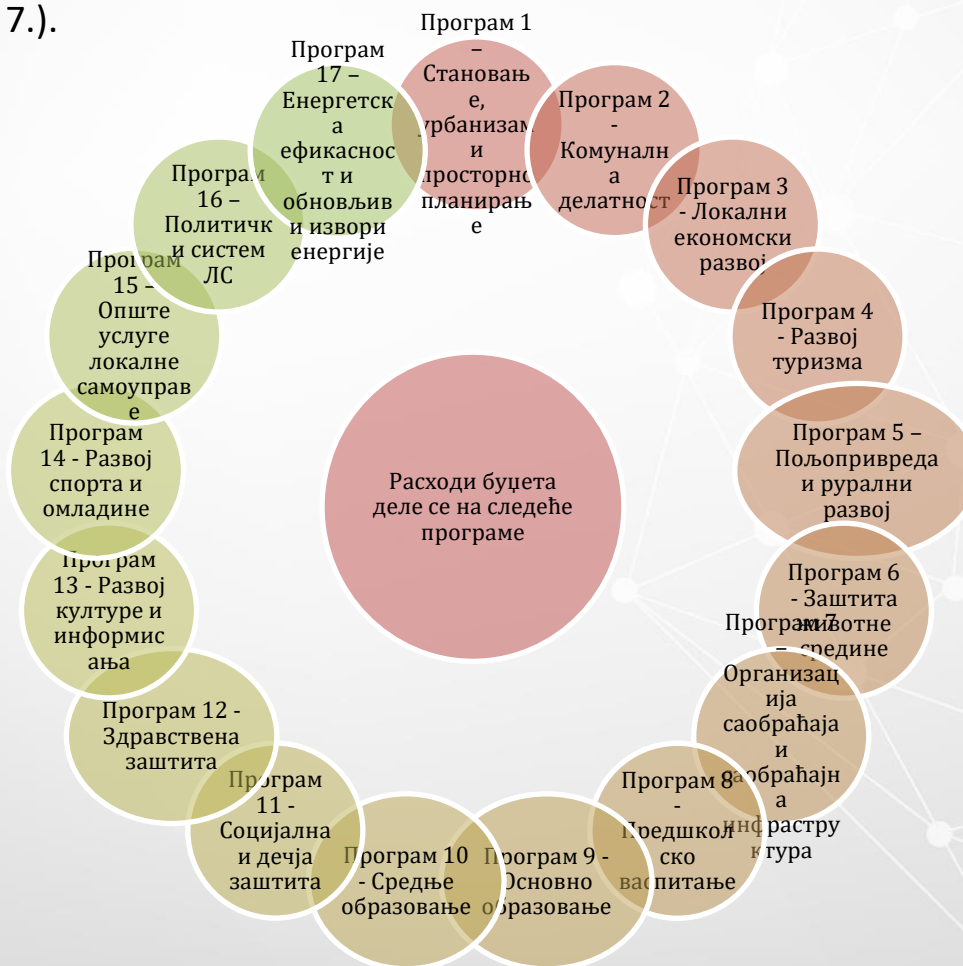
7.).

Расходи буџета деле се на следеће програме

Програм 1 – Становање, урбанизам и просторно планирање

Програм 2 - Комунална делатност

Програм 3 - Локални економски развој

Програм 4 - Развој туризма

Програм 5 – Пољопривреда и рурални развој

Програм 6 - Заштита животне средине

Програм 7 – Организација саобраћаја и саобраћајна инфраструктура

Програм 8 - Предшколско васпитање

Програм 9 - Основно образовање

Програм 10 - Средње образовање

Програм 11 - Социјална и дечја заштита

Програм 12 - Здравствена заштита

Програм 13 - Развој културе и информисања

Програм 14 - Развој спорта и омладине

Програм 15 – Опште услуге локалне самоуправе

Програм 16 – Политички систем ЛС

Програм 17 – Енергетска ефикасност и обновљиви извори енергије